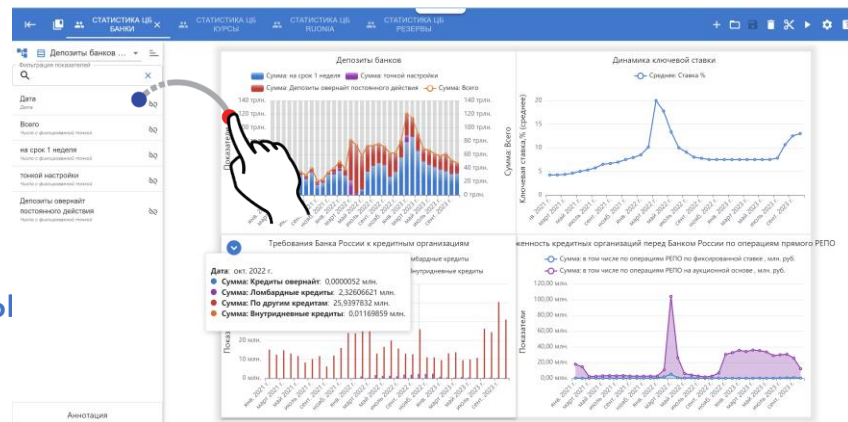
СТАТИСТИКА ЦБ БАНКИ
СТАТИСТИКА ЦБ КУРСЫ
СТАТИСТИКА ЦБ RUONIA
СТАТИСТИКА ЦБ РЕЗЕРВЫ

Депозиты банков ...
Фильтрация показателей

Дата
Дата
Всего
Число с фиксированной точкой
на срок 1 неделя
Число с фиксированной точкой
тонкой настройки
Число с фиксированной точкой
Депозиты овернайт постоянного действия
Число с фиксированной точкой

Аннотация

Депозиты банков
Сумма: на срок 1 неделя
Сумма: тонкой настройки
Сумма: Депозиты овернайт постоянного действия
Сумма: Всего
140 трлн.
120 трлн.
100 трлн.
80 трлн.
60 трлн.
40 трлн.
20 трлн.
140 трлн.
120 трлн.
100 трлн.
Показатели

Динамика ключевой ставки
Среднее: Ставка %
Ключевая ставка,% (среднее)
Сумма Всего

Требования Банка России к кредитным организациям
Дата: окт. 2022 г.
Сумма: Кредиты овернайт: 0,0000052 млн.
Сумма: Ломбардные кредиты: 2,32606621 млн.
Сумма: По другим кредитам: 25,9397832 млн.
Сумма: Внутридневные кредиты: 0,01169859 млн.
ломбардные кредиты
внутридневные кредиты
20 млн.
10 млн.
0 млн.
Показатели

женность кредитных организаций перед Банком России по операциям прямого РЕПО
Сумма: в том числе по операциям РЕПО по фиксированной ставке , млн. руб.
Сумма: в том числе по операциям РЕПО на аукционной основе , млн. руб.
120,00 млн.
100,00 млн.
80,00 млн.
60,00 млн.
40,00 млн.
20,00 млн.
0,00 млн.
Показатели

ы